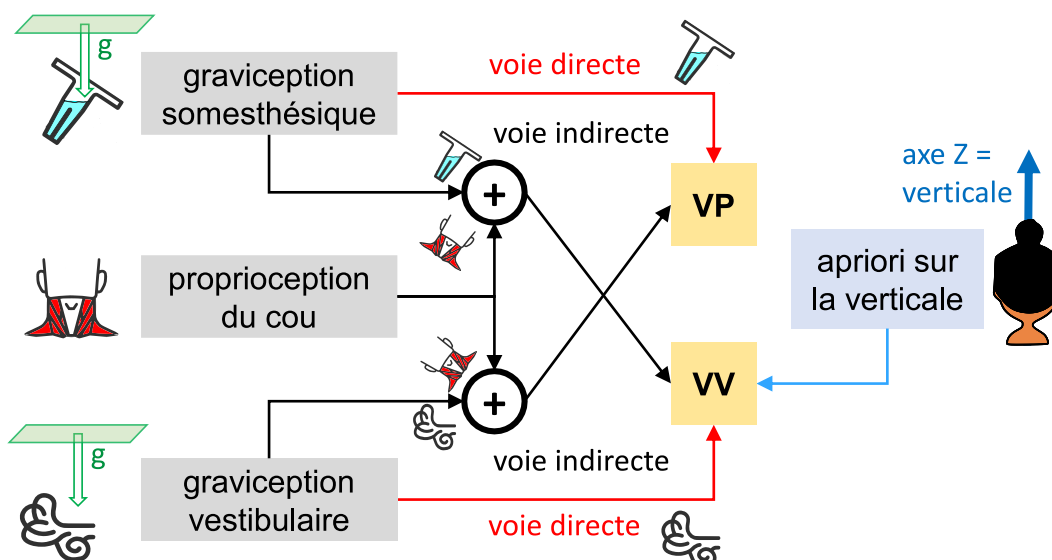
g

graviception somesthésique

voie directe

voie indirecte

+

VP

axe Z = verticale

proprioception du cou

apriori sur la verticale

+

VV

g

voie indirecte

graviception vestibulaire

voie directe